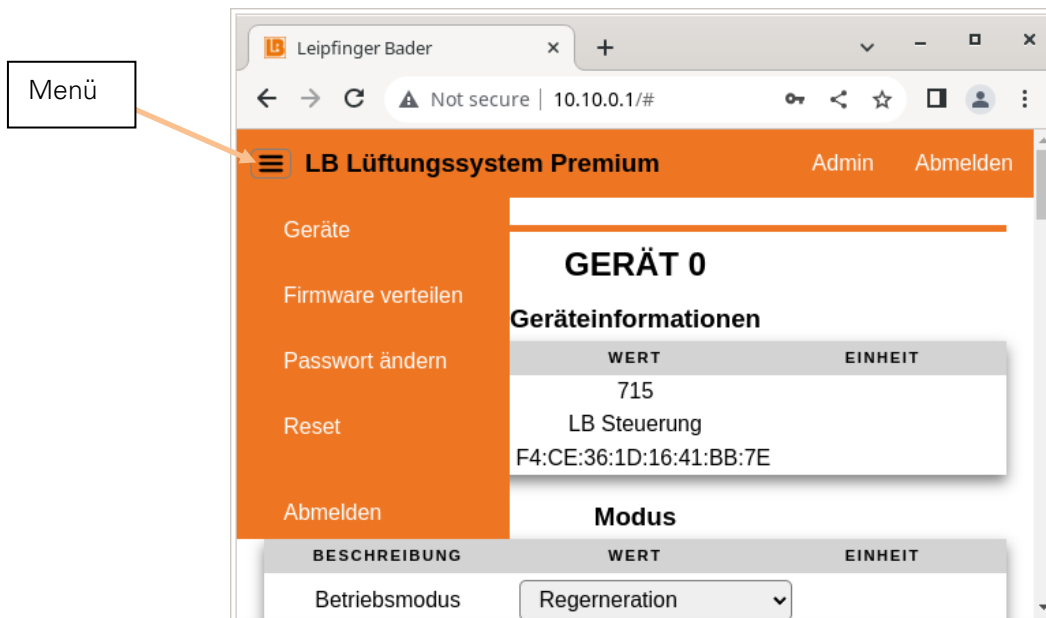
Menü

Leipfinger Bader ×

+

Not secure | 10.10.0.1/#

LB Lüftungssystem Premium

Admin Abmelden

Geräte

Firmware verteilen

Passwort ändern

Reset

Abmelden

GERÄT 0

Geräteinformationen

| WERT | EINHEIT |
|---|---|
| 715 | |
| LB Steuerung | |
| F4:CE:36:1D:16:41:BB:7E | |

Modus

| BESCHREIBUNG | WERT | EINHEIT |
|---|---|---|
| Betriebsmodus | Regerneration | |